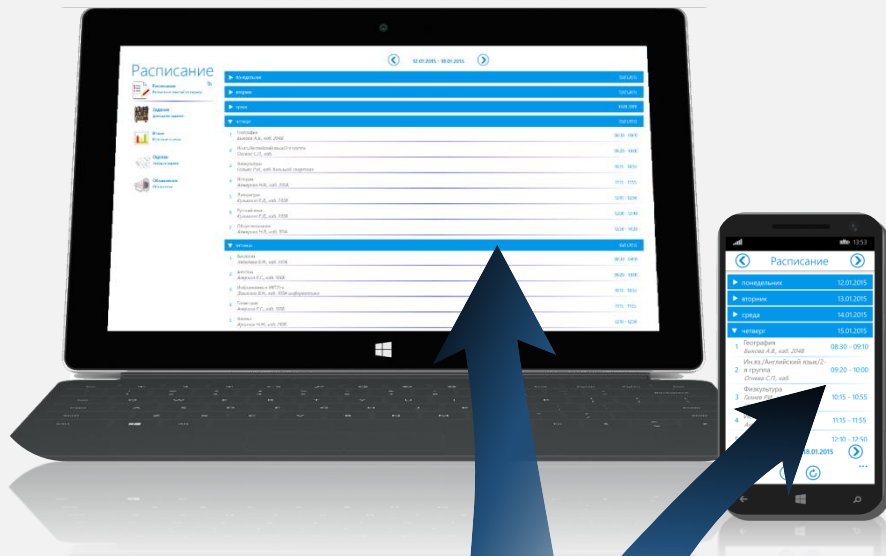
12.01.2015 - 18.01.2015

Расписание

Расписание

Задания

Итоги

Оценки

Объявления

понедельник 12.01.2015

вторник 13.01.2015

среда 14.01.2015

четверг 15.01.2015

1 География Быкова А.Б., каб. 204В 08:30 - 09:10

2 Ин.яз./Английский язык/2-я группа 09:20 - 10:00

3 Физкультура 10:15 - 10:55

4 Алгебра 11:15 - 11:55

5 Физкультура 12:10 - 12:50

6 Русский язык 13:00 - 13:40

7 Обществознание 13:50 - 14:30

пятница 16.01.2015

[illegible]

Расписание

понедельник 12.01.2015

вторник 13.01.2015

среда 14.01.2015

четверг 15.01.2015

1 География Быкова А.Б., каб. 204В 08:30 - 09:10

2 Ин.яз./Английский язык/2-я группа Отчева С.П., каб. 09:20 - 10:00

3 Физкультура Галина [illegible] 10:15 - 10:55

4 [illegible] 11:15 - 11:55

12:10 - 12:50

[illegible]8.01.2015

...

13:53